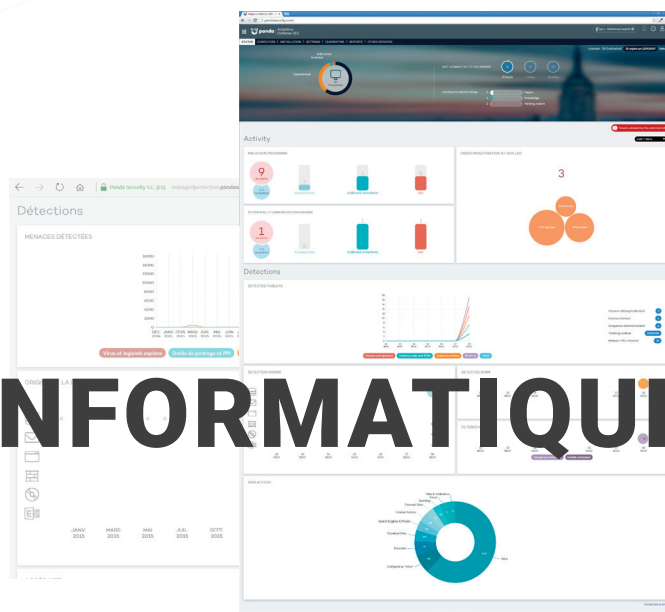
Panda Security S.L. [ES]

Détections

MENACES DÉTECTÉES

Virus et logiciels espions
Outils de piratage et PPI

ORIGINE

JANV. 2015
MARS 2015
MAI 2015
JUIL. 2015
SEPT. 2015

panda

Activity

MALICIOUS PROGRAMS

9

POTENTIALLY UNWANTED PROGRAMS

1

UNDER INVESTIGATION AT SOURCE

3

Detections

DETECTED THREATS

DETECTION ORIGIN

DETECTION TYPE

IN TRANSIT

WEB ACCESS

NFORMATIQU